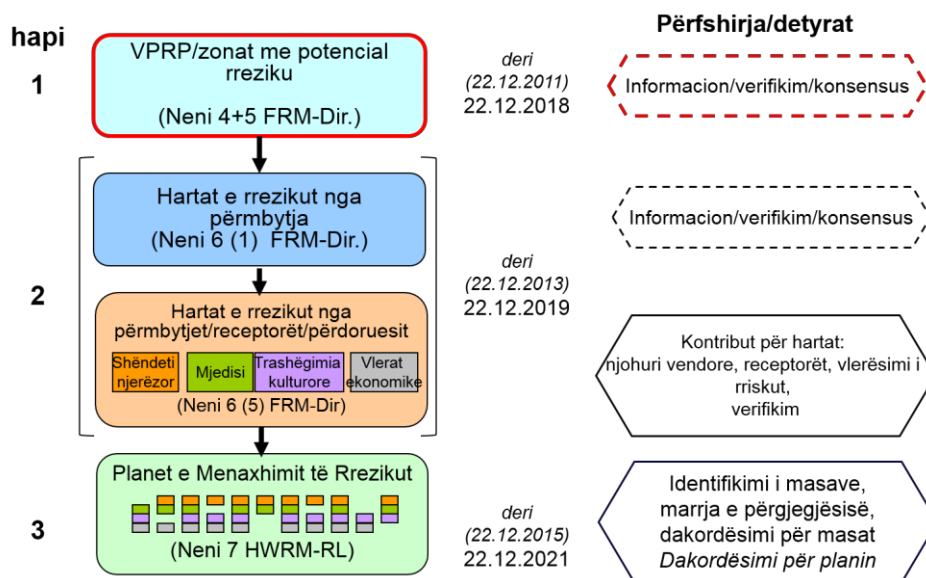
hapi

Përfshirja/detyrat

1

VPRP/zonat me potencial rreziku

(Neni 4+5 FRM-Dir.)

deri
(22.12.2011)
22.12.2018

Informacion/verifikim/konsensus

Hartat e rrezikut nga përmbytja
(Neni 6 (1) FRM-Dir.)

Informacion/verifikim/konsensus

2

deri
(22.12.2013)
22.12.2019

Hartat e rrezikut nga përmbytjet/receptorët/përdoruesit

Shëndeti njerëzor

Mjedisi

Trashëgimia kulturore

Vlerat ekonomike

(Neni 6 (5) FRM-Dir)

Kontribut për hartat:
njohuri vendore, receptorët, vlerësimi i rriskut,
verifikim

3

Planet e Menaxhimit të Rrezikut

(Neni 7 HWRM-RL)

deri
(22.12.2015)
22.12.2021

Identifikimi i masave, marrja e përgjegjësisë, dakordësimi për masat
*Dakordësimi për planin*